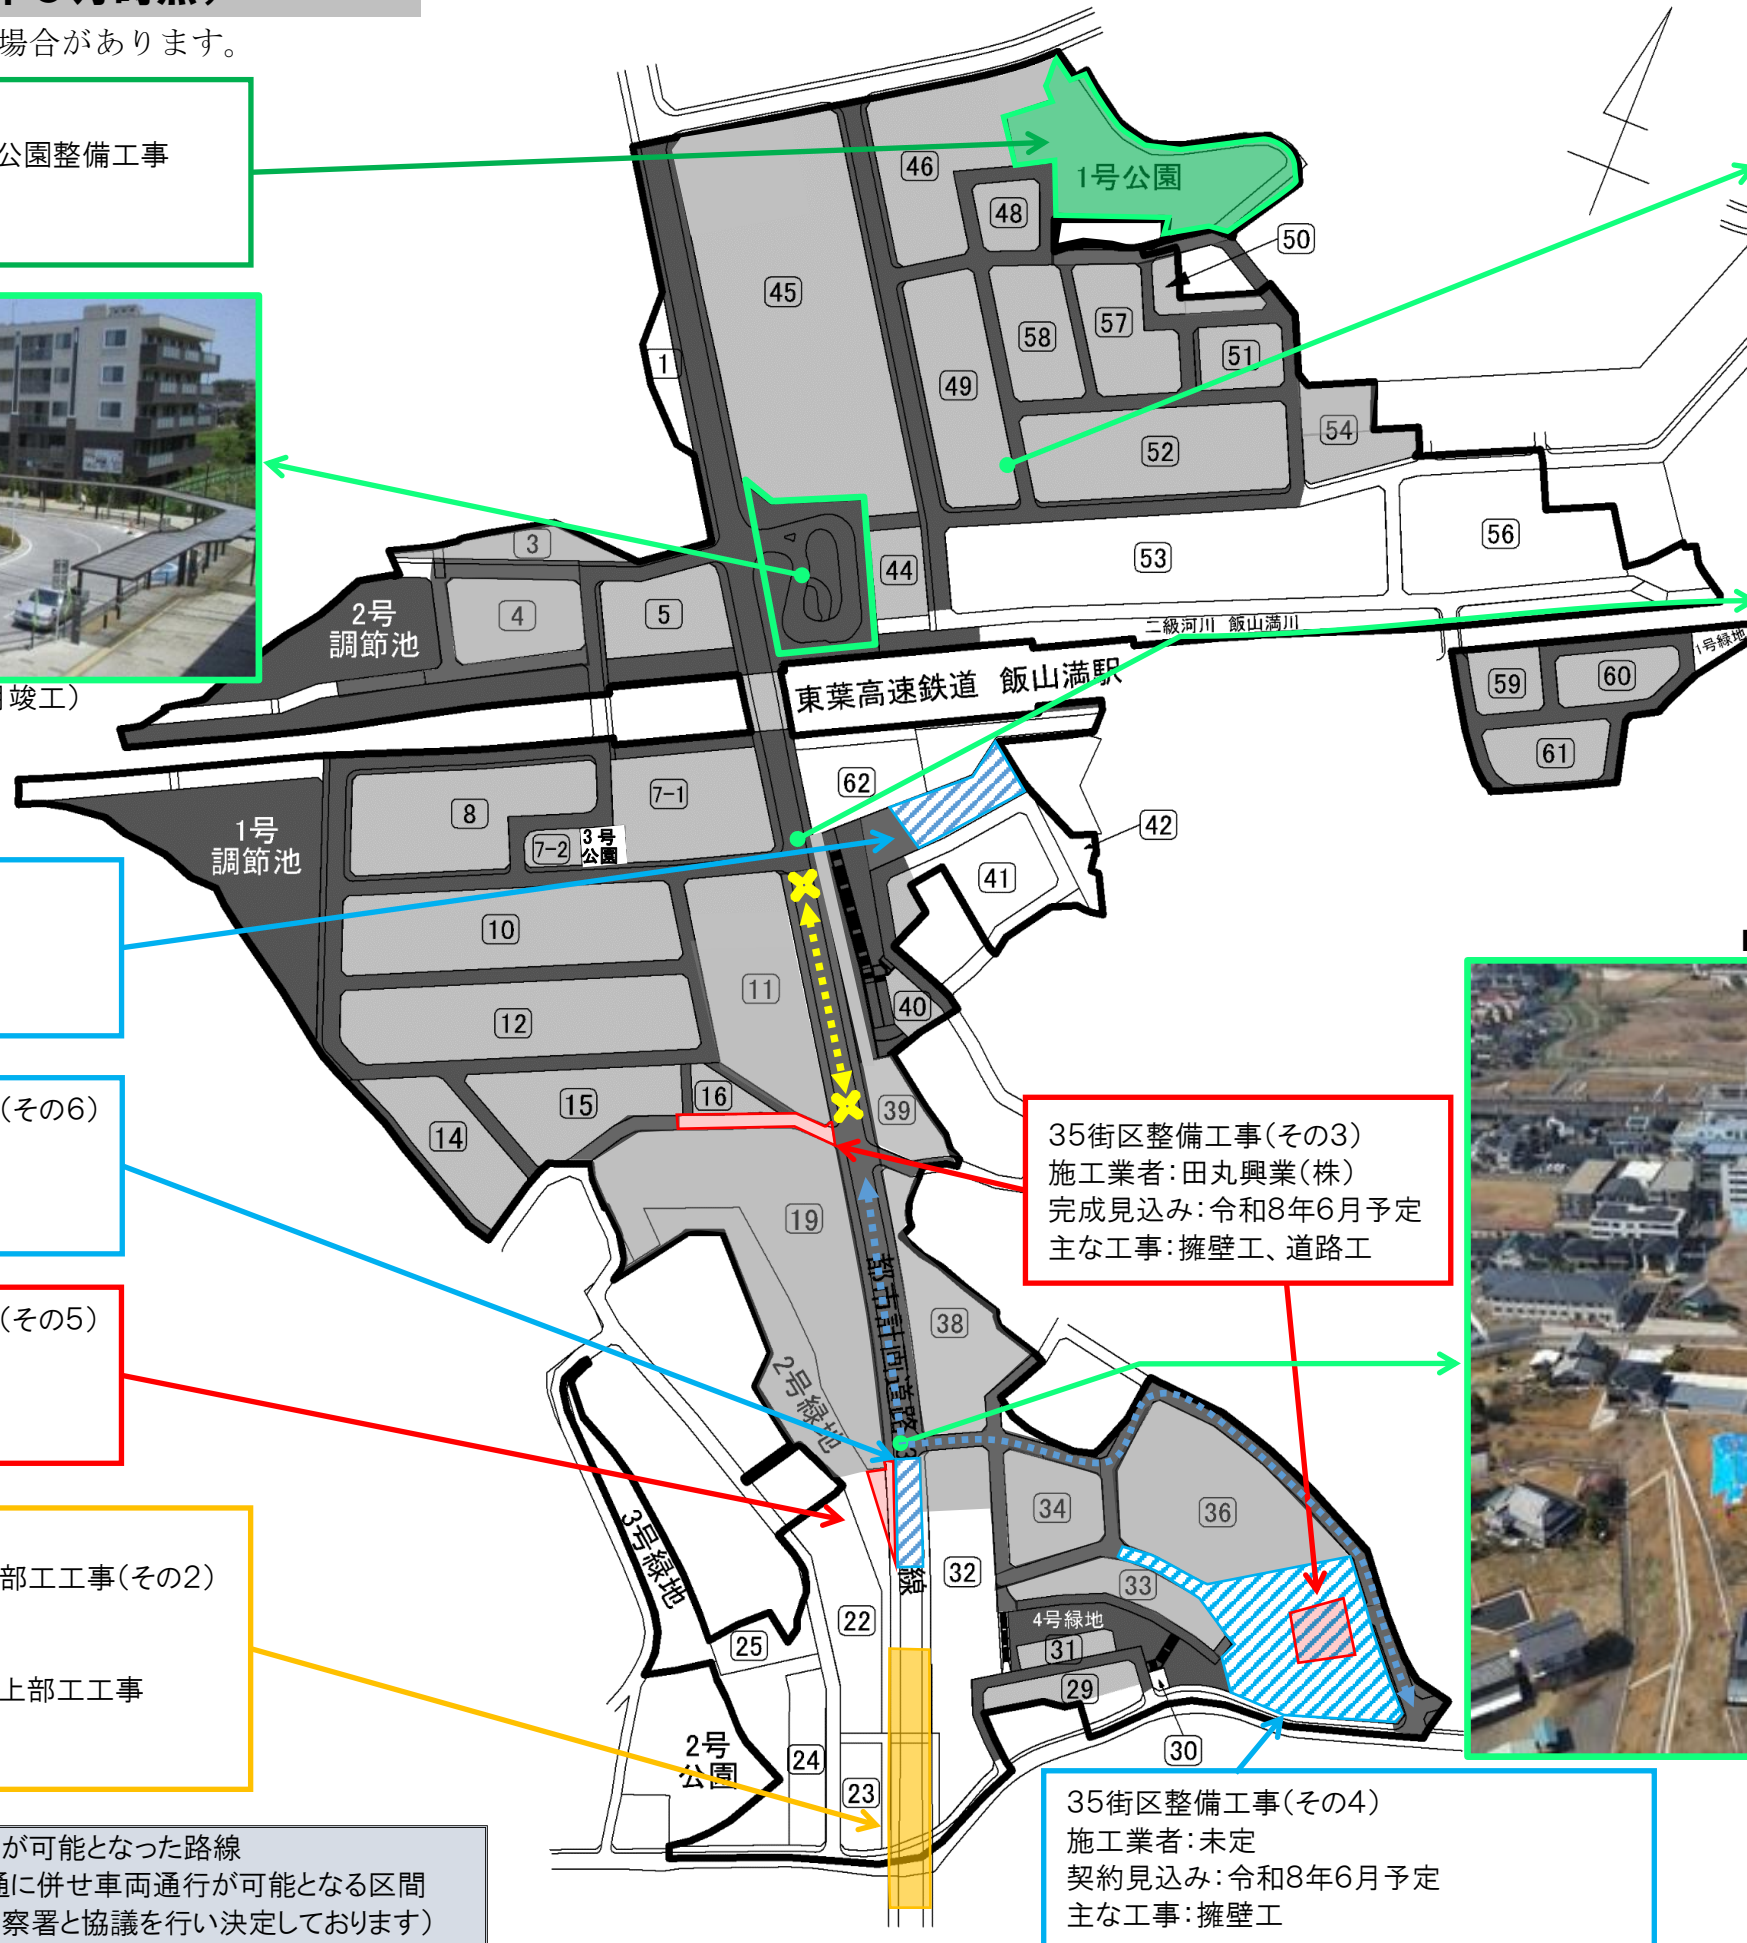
場合があります。

公園整備工事

竣工）

（その6）

（その5）

部工工事（その2）

上部工工事

が可能となった路線
通に併せ車両通行が可能となる区間
察署と協議を行い決定しております）

1号公園
46
48
50
45
58
57
51
1
49
52
54
3
44
53
56
2号
調節池
4
5
二級河川 飯山満川
1号緑地
東葉高速鉄道 飯山満駅
59
60
61
62
7-1
8
1号
調節池
7-2
3号
公園
42
41
10
11
40
12
15
16
39
14
19
都市計画道路
38
2号緑地
3号緑地
34
36
32
33
22
25
4号緑地
31
29
30
2号
公園
24
23

35街区整備工事（その3）
施工業者：田丸興業（株）
完成見込み：令和8年6月予定
主な工事：擁壁工、道路工

35街区整備工事（その4）
施工業者：未定
契約見込み：令和8年6月予定
主な工事：擁壁工